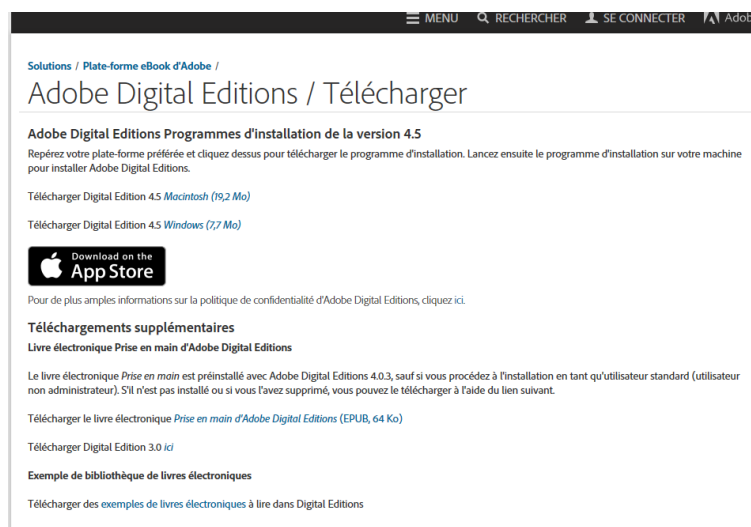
MENU RECHERCHER SE CONNECTER Adob

Solutions / Plate-forme eBook d'Adobe /

Adobe Digital Editions / Télécharger

Adobe Digital Editions Programmes d'installation de la version 4.5

Repérez votre plate-forme préférée et cliquez dessus pour télécharger le programme d'installation. Lancez ensuite le programme d'installation sur votre machine pour installer Adobe Digital Editions.

Télécharger Digital Edition 4.5 Macintosh (19,2 Mo)

Télécharger Digital Edition 4.5 Windows (7,7 Mo)

Download on the App Store

Pour de plus amples informations sur la politique de confidentialité d'Adobe Digital Editions, cliquez ici.

Téléchargements supplémentaires

Livre électronique Prise en main d'Adobe Digital Editions

Le livre électronique Prise en main est préinstallé avec Adobe Digital Editions 4.0.3, sauf si vous procédez à l'installation en tant qu'utilisateur standard (utilisateur non administrateur). S'il n'est pas installé ou si vous l'avez supprimé, vous pouvez le télécharger à l'aide du lien suivant.

Télécharger le livre électronique Prise en main d'Adobe Digital Editions (EPUB, 64 Ko)

Télécharger Digital Edition 3.0 ici

Exemple de bibliothèque de livres électroniques

Télécharger des exemples de livres électroniques à lire dans Digital Editions